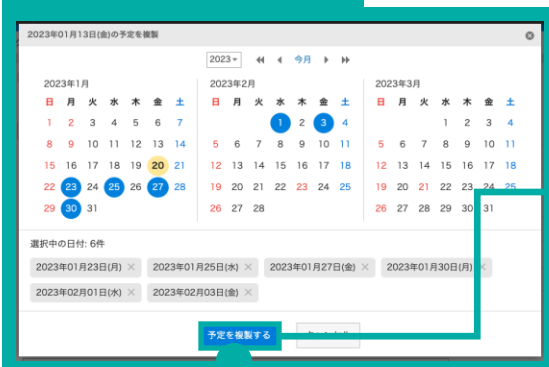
2023年01月13日(金)の予定を複製

2023 ◂◂ ◂ 今月 ▸ ▸▸

2023年1月

| 日 | 月 | 火 | 水 | 木 | 金 | 土 |
|---|---|---|---|---|---|---|
| 1 | 2 | 3 | 4 | 5 | 6 | 7 |
| 8 | 9 | 10 | 11 | 12 | 13 | 14 |
| 15 | 16 | 17 | 18 | 19 | 20 | 21 |
| 22 | 23 | 24 | 25 | 26 | 27 | 28 |
| 29 | 30 | 31 | | | | |

2023年2月

| 日 | 月 | 火 | 水 | 木 | 金 | 土 |
|---|---|---|---|---|---|---|
| | | | 1 | 2 | 3 | 4 |
| 5 | 6 | 7 | 8 | 9 | 10 | 11 |
| 12 | 13 | 14 | 15 | 16 | 17 | 18 |
| 19 | 20 | 21 | 22 | 23 | 24 | 25 |
| 26 | 27 | 28 | | | | |

2023年3月

| 日 | 月 | 火 | 水 | 木 | 金 | 土 |
|---|---|---|---|---|---|---|
| | | | 1 | 2 | 3 | 4 |
| 5 | 6 | 7 | 8 | 9 | 10 | 11 |
| 12 | 13 | 14 | 15 | 16 | 17 | 18 |
| 19 | 20 | 21 | 22 | 23 | 24 | 25 |
| 26 | 27 | 28 | 29 | 30 | 31 | |

選択中の日付: 6件

2023年01月23日(月) × 2023年01月25日(水) × 2023年01月27日(金) × 2023年01月30日(月) ×
2023年02月01日(水) × 2023年02月03日(金) ×

予定を複製する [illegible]